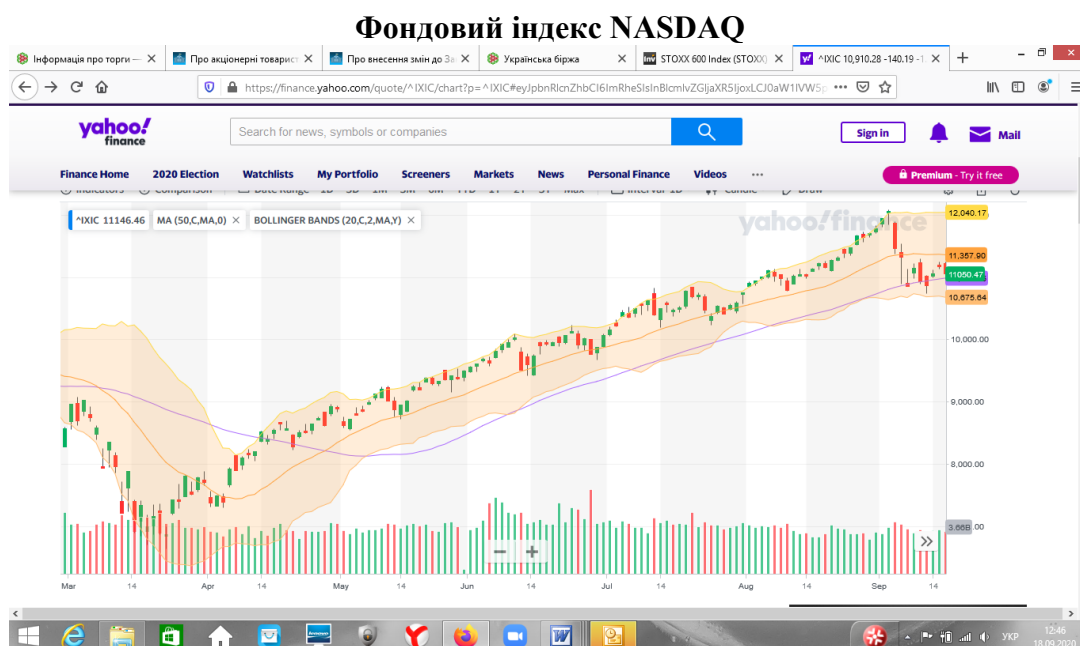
Фондовий індекс NASDAQ

Інформація про торги — ×
Про акціонерні товарист ×
Про внесення змін до За ×
Українська біржа ×
STOXX 600 Index (STOXX) ×
^IXIC 10,910.28 -140.19 -1 ×
+

https://finance.yahoo.com/quote/^IXIC/chart?p=^IXIC#eyJpbnRlcnZhbCI6ImRheSIsInBlcmlvZGljaXR5IjoxLCJ0aW1lVW5p

yahoo! finance
Search for news, symbols or companies
Sign in
Mail

Finance Home
2020 Election
Watchlists
My Portfolio
Screeners
Markets
News
Personal Finance
Videos
···
Premium - Try it free

Indicators
Comparison
Date Range
1D
5D
1M
3M
6M
YTD
1Y
2Y
5Y
Max
Interval 1D
Candle
Draw

^IXIC 11146.46
MA (50,C,MA,0) ×
BOLLINGER BANDS (20,C,2,MA,Y) ×

yahoo!finance

12,040.17
11,357.90
11050.47
10,675.64
10,000.00
9,000.00
8,000.00
3.66B

Mar
14
Apr
14
May
14
Jun
14
Jul
14
Aug
14
Sep
14

УКР
12:46
18.09.2020